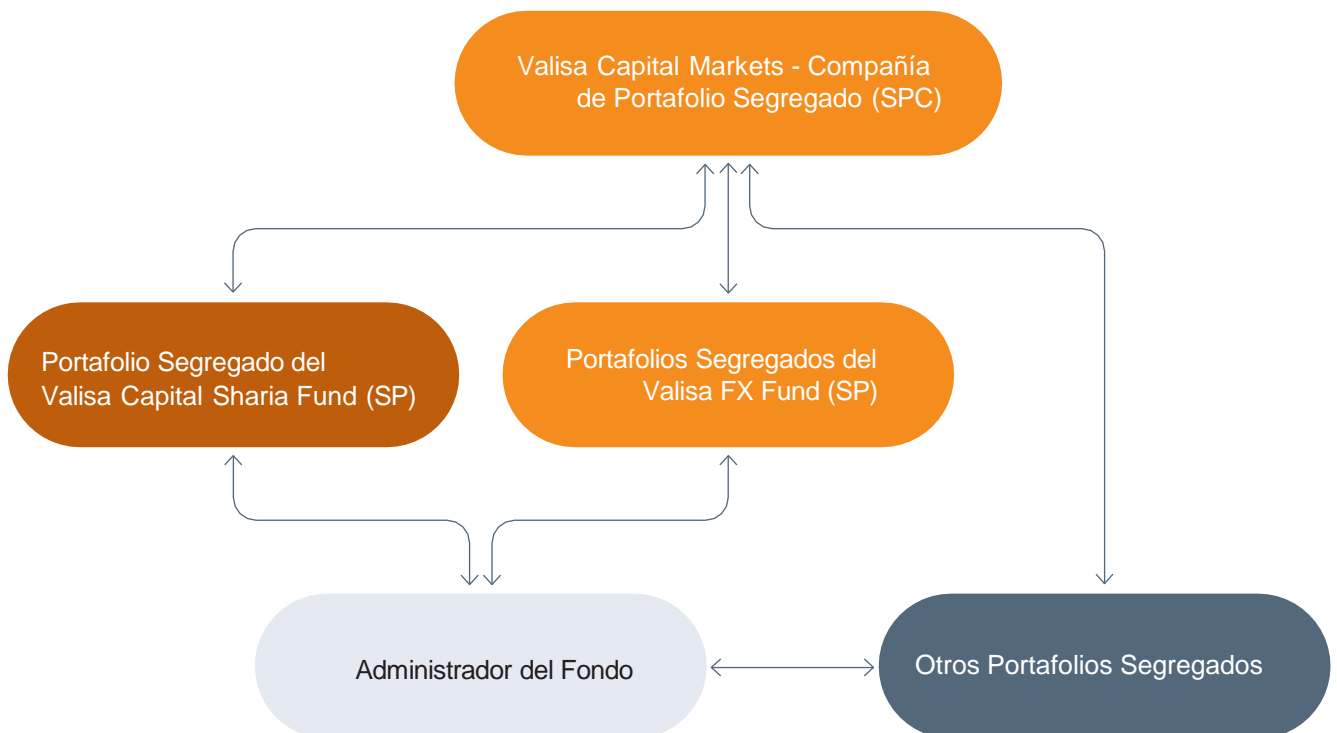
Valisa Capital Markets - Compañía de Portafolio Segregado (SPC)

Portafolio Segregado del Valisa Capital Sharia Fund (SP)

Portafolios Segregados del Valisa FX Fund (SP)

Administrador del Fondo

Otros Portafolios Segregados